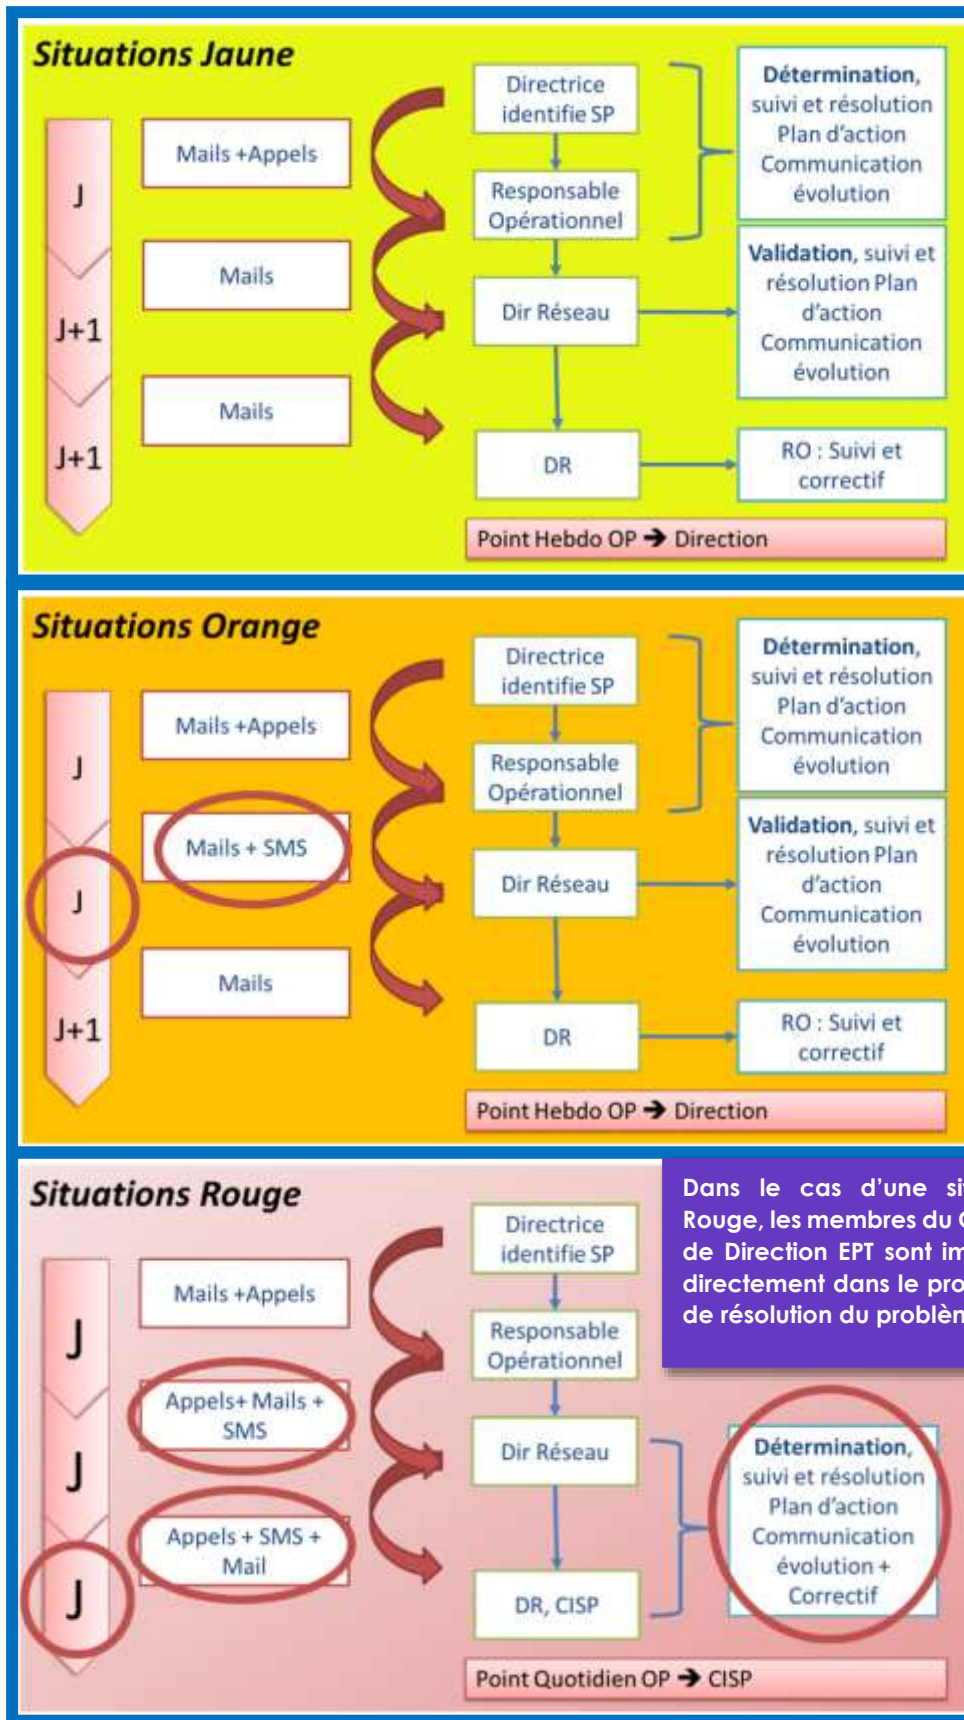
Situations Jaune

J

J+1

J+1

Mails +Appels

Mails

Mails

Directrice identifie SP

Responsable Opérationnel

Dir Réseau

DR

Détermination, suivi et résolution Plan d'action Communication évolution

Validation, suivi et résolution Plan d'action Communication évolution

RO : Suivi et correctif

Point Hebdo OP → Direction

Situations Orange

J

J

J+1

Mails +Appels

Mails + SMS

Mails

Directrice identifie SP

Responsable Opérationnel

Dir Réseau

DR

Détermination, suivi et résolution Plan d'action Communication évolution

Validation, suivi et résolution Plan d'action Communication évolution

RO : Suivi et correctif

Point Hebdo OP → Direction

Situations Rouge

J

J

J

Mails +Appels

Appels+ Mails + SMS

Appels + SMS + Mail

Directrice identifie SP

Responsable Opérationnel

Dir Réseau

DR, CISP

Dans le cas d'une si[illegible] Rouge, les membres du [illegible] de Direction EPT sont im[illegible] directement dans le pro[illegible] de résolution du problèm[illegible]

Détermination, suivi et résolution Plan d'action Communication évolution + Correctif

Point Quotidien OP → CISP